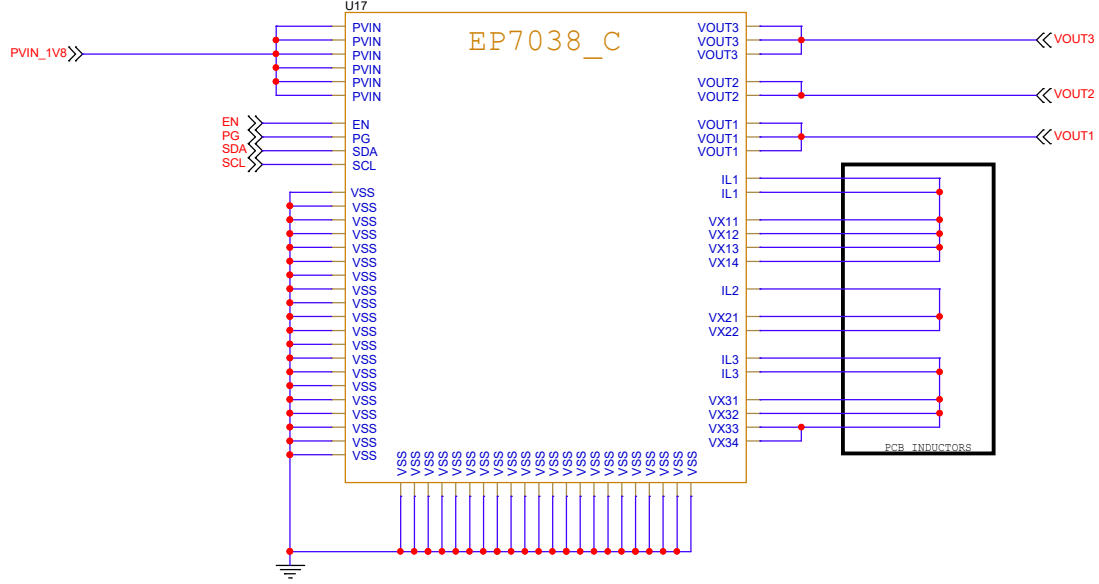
U17

EP7038_C

PVIN_1V8

PVIN
PVIN
PVIN
PVIN
PVIN
PVIN

EN
PG
SDA
SCL

EN
PG
SDA
SCL

VSS
VSS
VSS
VSS
VSS
VSS
VSS
VSS
VSS
VSS
VSS
VSS
VSS
VSS
VSS
VSS
VSS
VSS
VSS
VSS

VSS VSS VSS VSS VSS VSS VSS VSS VSS VSS VSS VSS VSS VSS VSS VSS VSS VSS VSS VSS VSS VSS

VOUT3
VOUT3
VOUT3

VOUT2
VOUT2

VOUT1
VOUT1
VOUT1

IL1
IL1

VX11
VX12
VX13
VX14

IL2

VX21
VX22

IL3
IL3

VX31
VX32
VX33
VX34

VOUT3
VOUT2
VOUT1

PCB_INDUCTORS